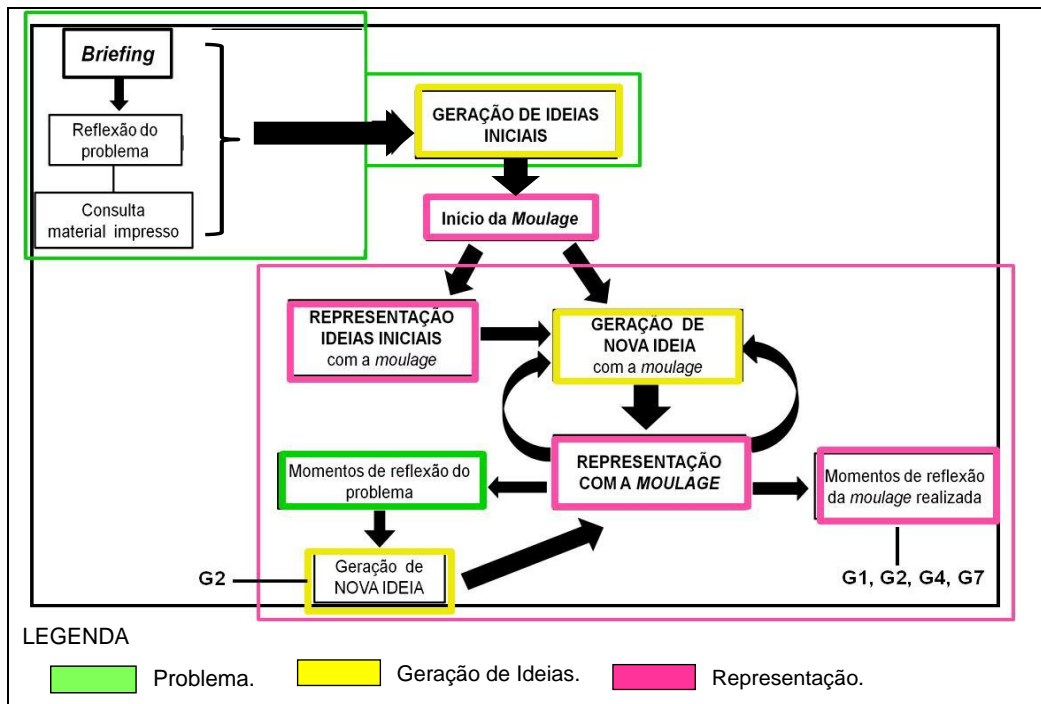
Briefing

Reflexão do problema

Consulta material impresso

GERAÇÃO DE IDEIAS INICIAIS

Início da Moulage

REPRESENTAÇÃO IDEIAS INICIAIS com a moulage

GERAÇÃO DE NOVA IDEIA com a moulage

REPRESENTAÇÃO COM A MOULAGE

Momentos de reflexão do problema

Momentos de reflexão da moulage realizada

G2

Geração de NOVA IDEIA

G1, G2, G4, G7

LEGENDA

Problema.

Geração de Ideias.

Representação.